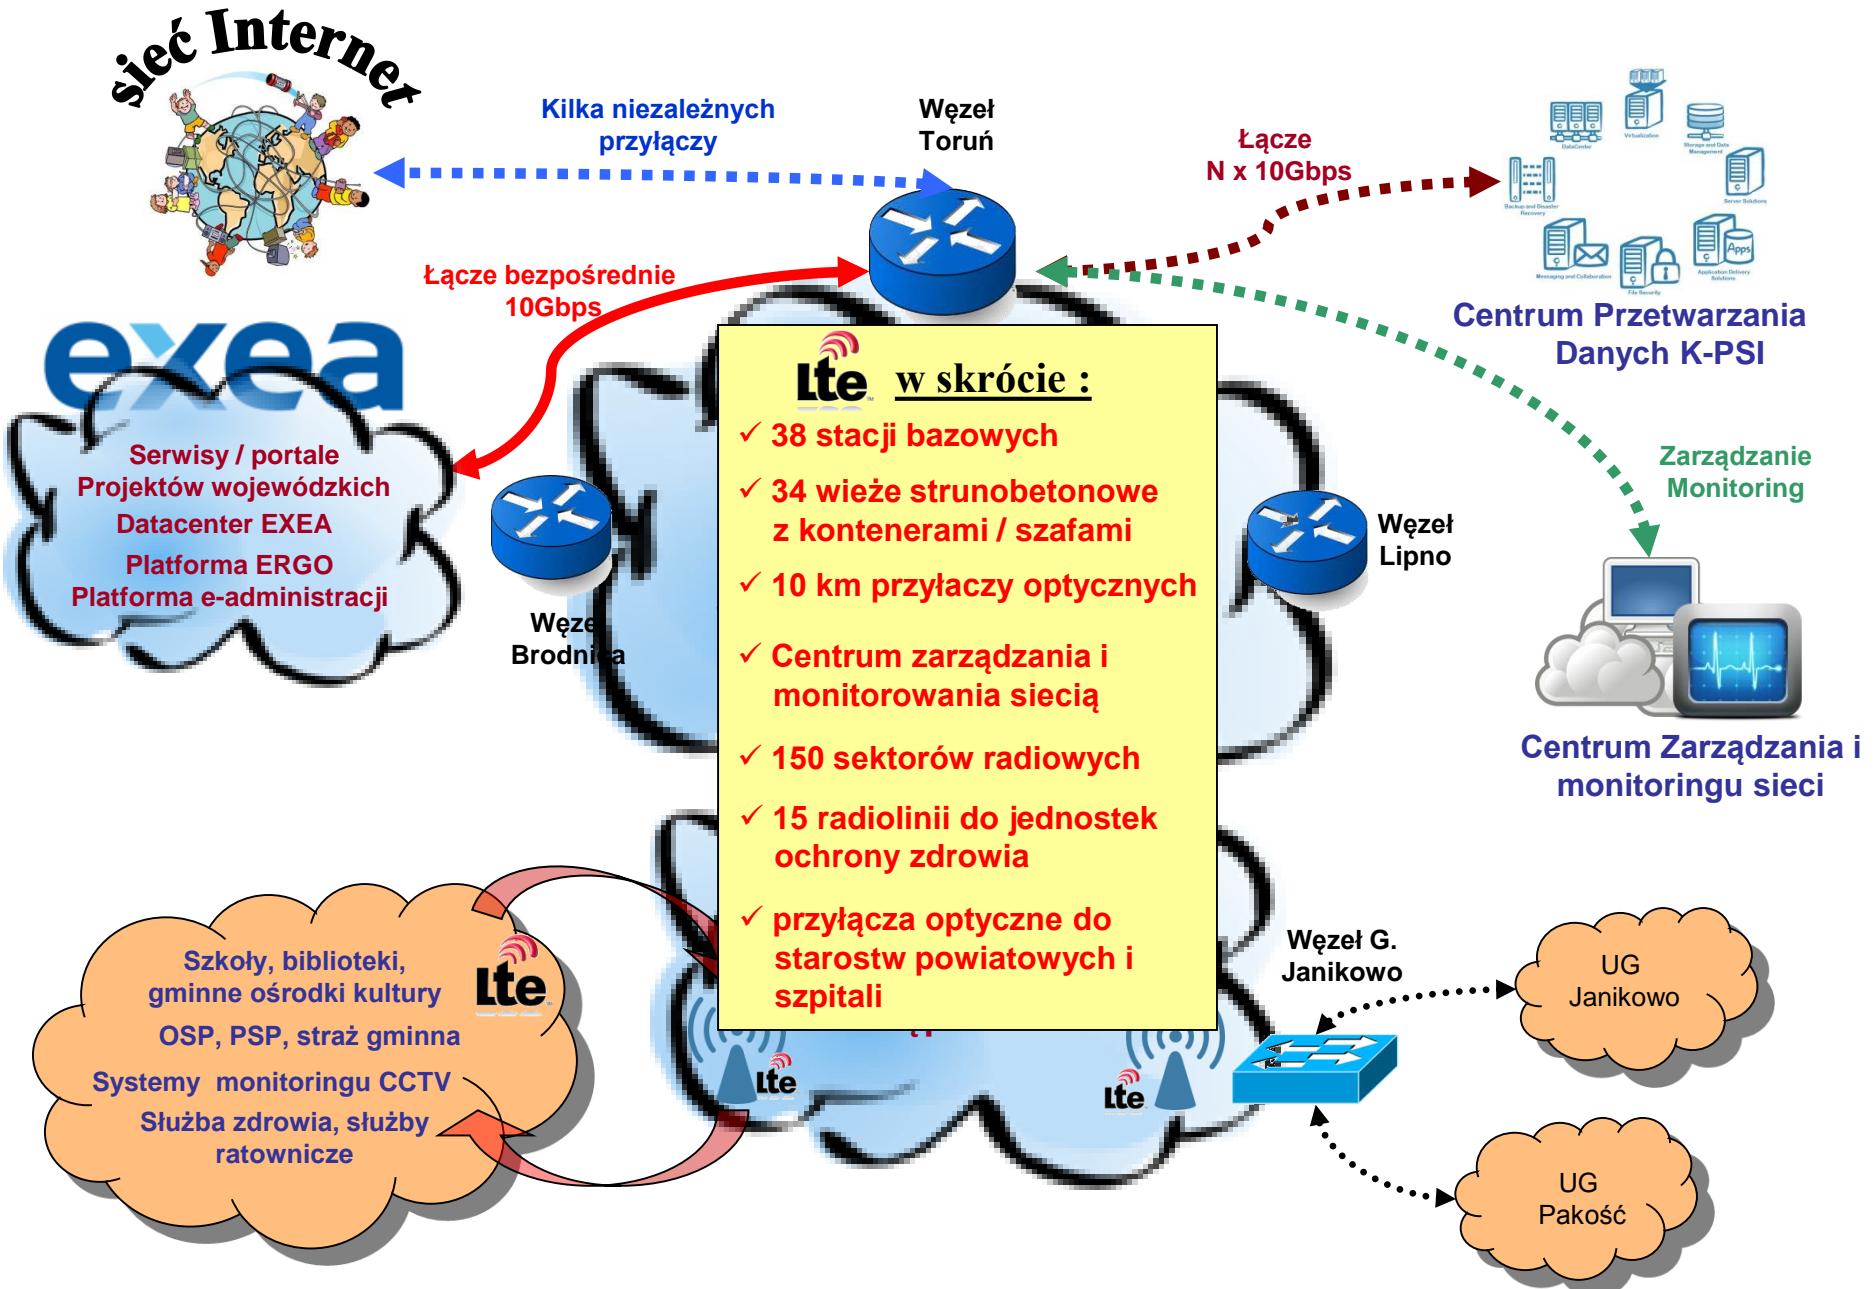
sieć Internet

Kilka niezależnych przyłączy

Węzeł Toruń

Łącze N x 10Gbps

DataCenter
Virtualization
Storage and Data Management
Backup and Disaster Recovery
Server Solutions
Messaging and Collaboration
File Security
Apps
Application Delivery Solutions

Centrum Przetwarzania Danych K-PSI

Łącze bezpośrednie 10Gbps

exea

Serwisy / portale Projektów wojewódzkich
Datacenter EXEA
Platforma ERGO
Platforma e-administracji

Węzeł Brodnica

lte w skrócie :

✓ 38 stacji bazowych
✓ 34 wieże strunobetonowe z kontenerami / szafami
✓ 10 km przyłaczy optycznych
✓ Centrum zarządzania i monitorowania siecią
✓ 150 sektorów radiowych
✓ 15 radiolinii do jednostek ochrony zdrowia
✓ przyłącza optyczne do starostw powiatowych i szpitali

Węzeł Lipno

Zarządzanie Monitoring

Centrum Zarządzania i monitoringu sieci

Szkoły, biblioteki, gminne ośrodki kultury
OSP, PSP, straż gminna
Systemy monitoringu CCTV
Służba zdrowia, służby ratownicze

lte

lte

lte

Węzeł G. Janikowo

UG Janikowo

UG Pakość